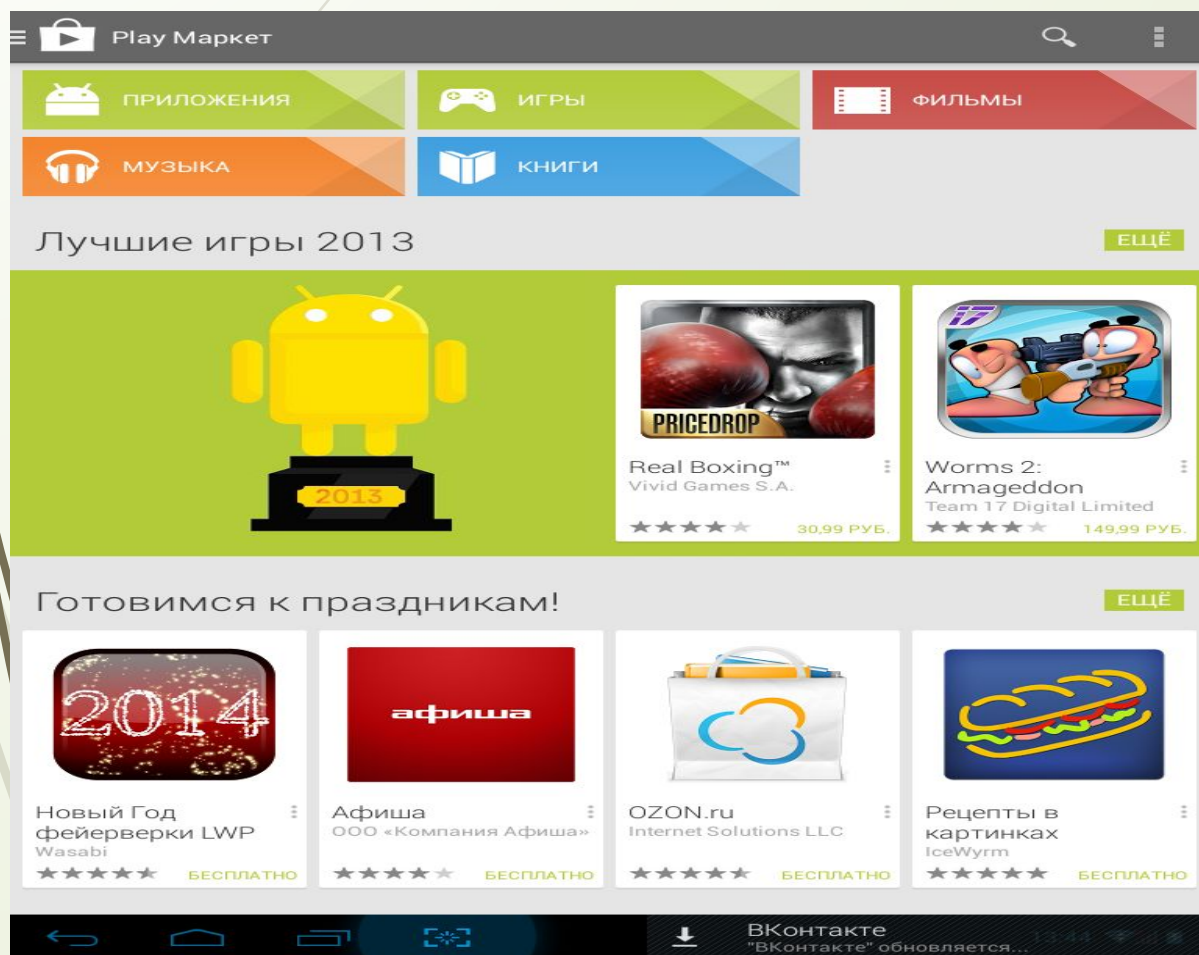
Play Маркет

ПРИЛОЖЕНИЯ

ИГРЫ

ФИЛЬМЫ

МУЗЫКА

КНИГИ

Лучшие игры 2013

ЕЩЁ

2013

PRICEDROP

Real Boxing™
Vivid Games S.A.
30,99 РУБ.

17

Worms 2: Armageddon
Team 17 Digital Limited
149,99 РУБ.

Готовимся к праздникам!

ЕЩЁ

2014

Новый Год фейерверки LWP
Wasabi
БЕСПЛАТНО

афиша

Афиша
ООО «Компания Афиша»
БЕСПЛАТНО

OZON.ru
Internet Solutions LLC
БЕСПЛАТНО

Рецепты в картинках
IceWyrm
БЕСПЛАТНО

ВКонтакте
"ВКонтакте" обновляется...